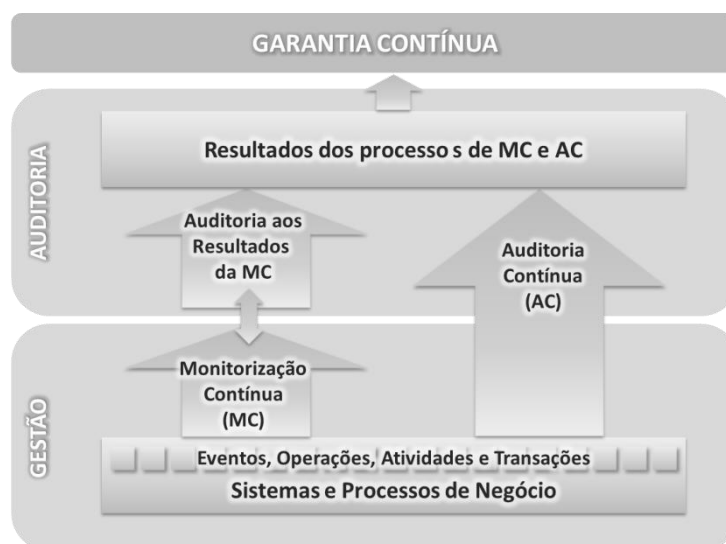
GARANTIA CONTÍNUA

AUDITORIA

Resultados dos processo s de MC e AC

Auditoria aos Resultados da MC

Auditoria Contínua (AC)

GESTÃO

Monitorização Contínua (MC)

Eventos, Operações, Atividades e Transações

Sistemas e Processos de Negócio